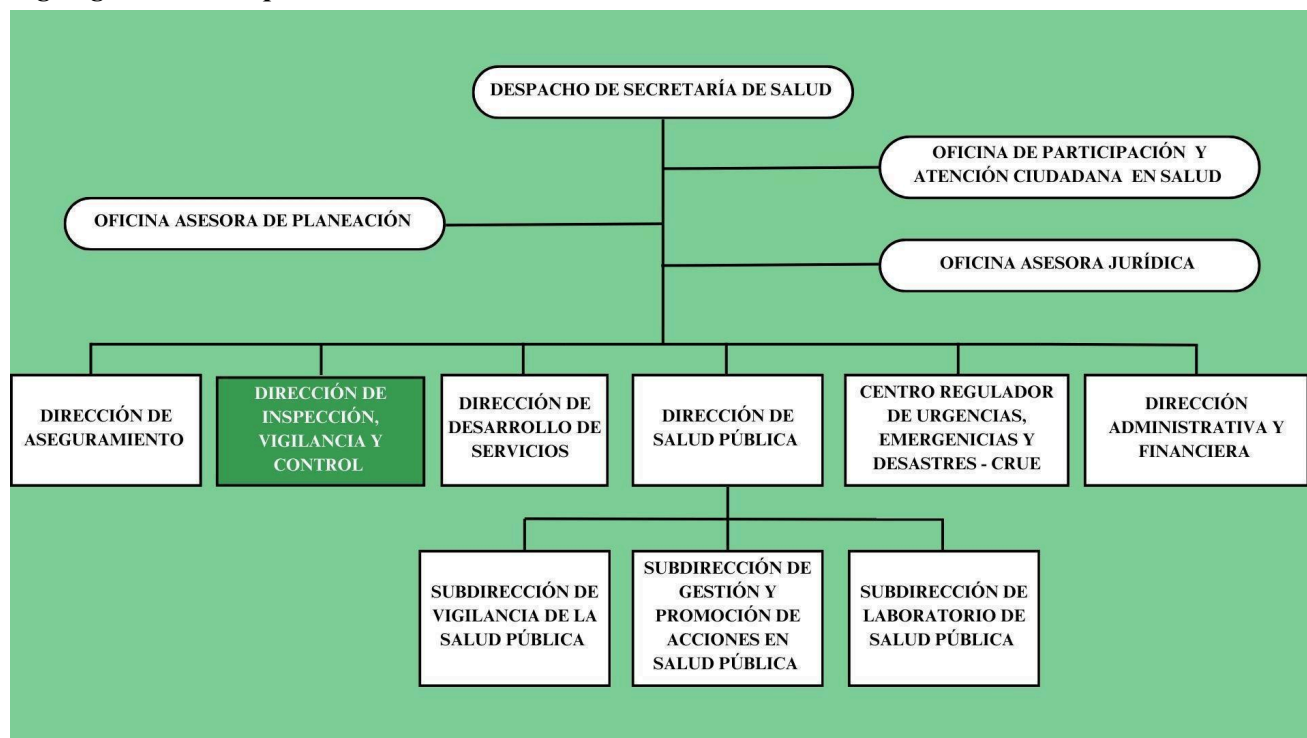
DESPACHO DE SECRETARÍA DE SALUD

OFICINA DE PARTICIPACIÓN Y ATENCIÓN CIUDADANA EN SALUD

OFICINA ASESORA DE PLANEACIÓN

OFICINA ASESORA JURÍDICA

DIRECCIÓN DE ASEGURAMIENTO

DIRECCIÓN DE INSPECCIÓN, VIGILANCIA Y CONTROL

DIRECCIÓN DE DESARROLLO DE SERVICIOS

DIRECCIÓN DE SALUD PÚBLICA

CENTRO REGULADOR DE URGENCIAS, EMERGENCIAS Y DESASTRES - CRUE

DIRECCIÓN ADMINISTRATIVA Y FINANCIERA

SUBDIRECCIÓN DE VIGILANCIA DE LA SALUD PÚBLICA

SUBDIRECCIÓN DE GESTIÓN Y PROMOCIÓN DE ACCIONES EN SALUD PÚBLICA

SUBDIRECCIÓN DE LABORATORIO DE SALUD PÚBLICA